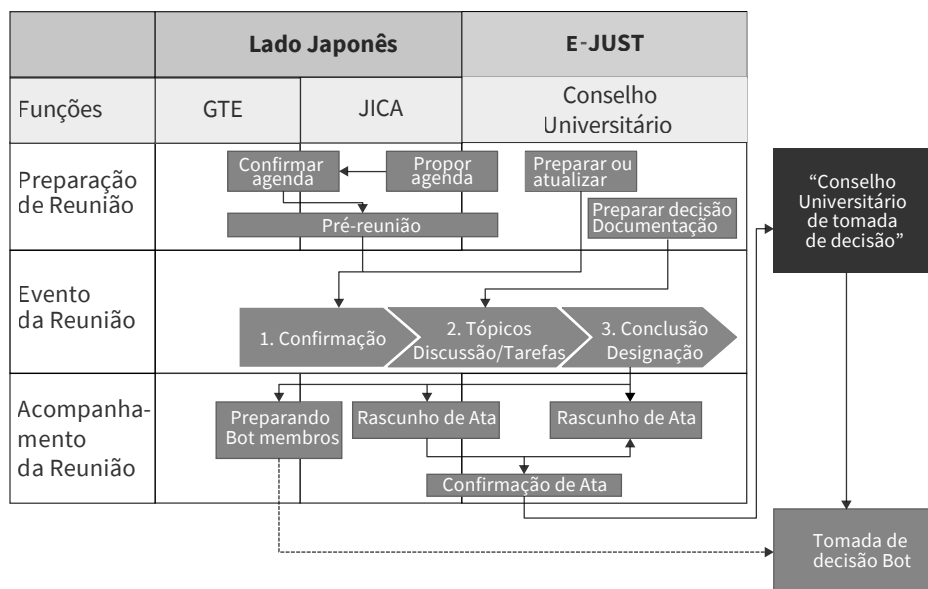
| | Lado Japonês | | E-JUST |
|---|---|---|---|
| Funções | GTE | JICA | Conselho Universitário |

Preparação de Reunião

Confirmar agenda

Propor agenda

Preparar ou atualizar

Pré-reunião

Preparar decisão Documentação

Evento da Reunião

1. Confirmação

2. Tópicos Discussão/Tarefas

3. Conclusão Designação

Acompanhamento da Reunião

Preparando Bot membros

Rascunho de Ata

Rascunho de Ata

Confirmação de Ata

"Conselho Universitário de tomada de decisão"

Tomada de decisão Bot